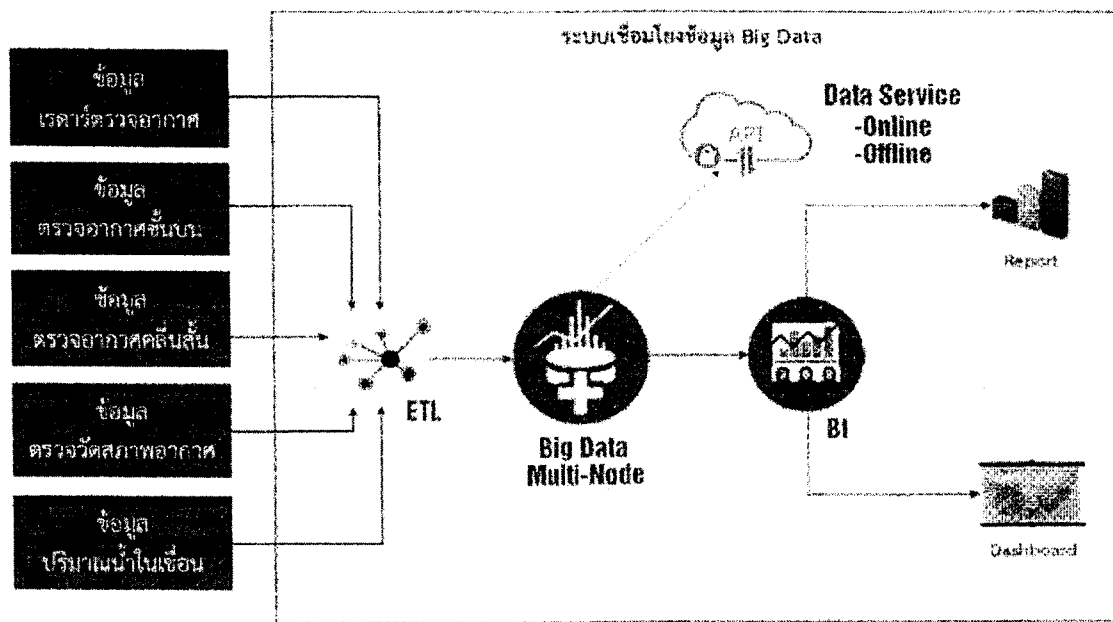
ระบบเชื่อมโยงข้อมูล Big Data

ข้อมูล
เรดาร์ตรวจอากาศ

ข้อมูล
ตรวจอากาศชั้นบน

ข้อมูล
ตรวจอากาศคลื่นสั้น

ข้อมูล
ตรวจวัดสภาพอากาศ

ข้อมูล
ปริมาณน้ำในเขื่อน

ETL

API

Data Service
-Online
-Offline

Big Data
Multi-Node

BI

Report

Dashboard